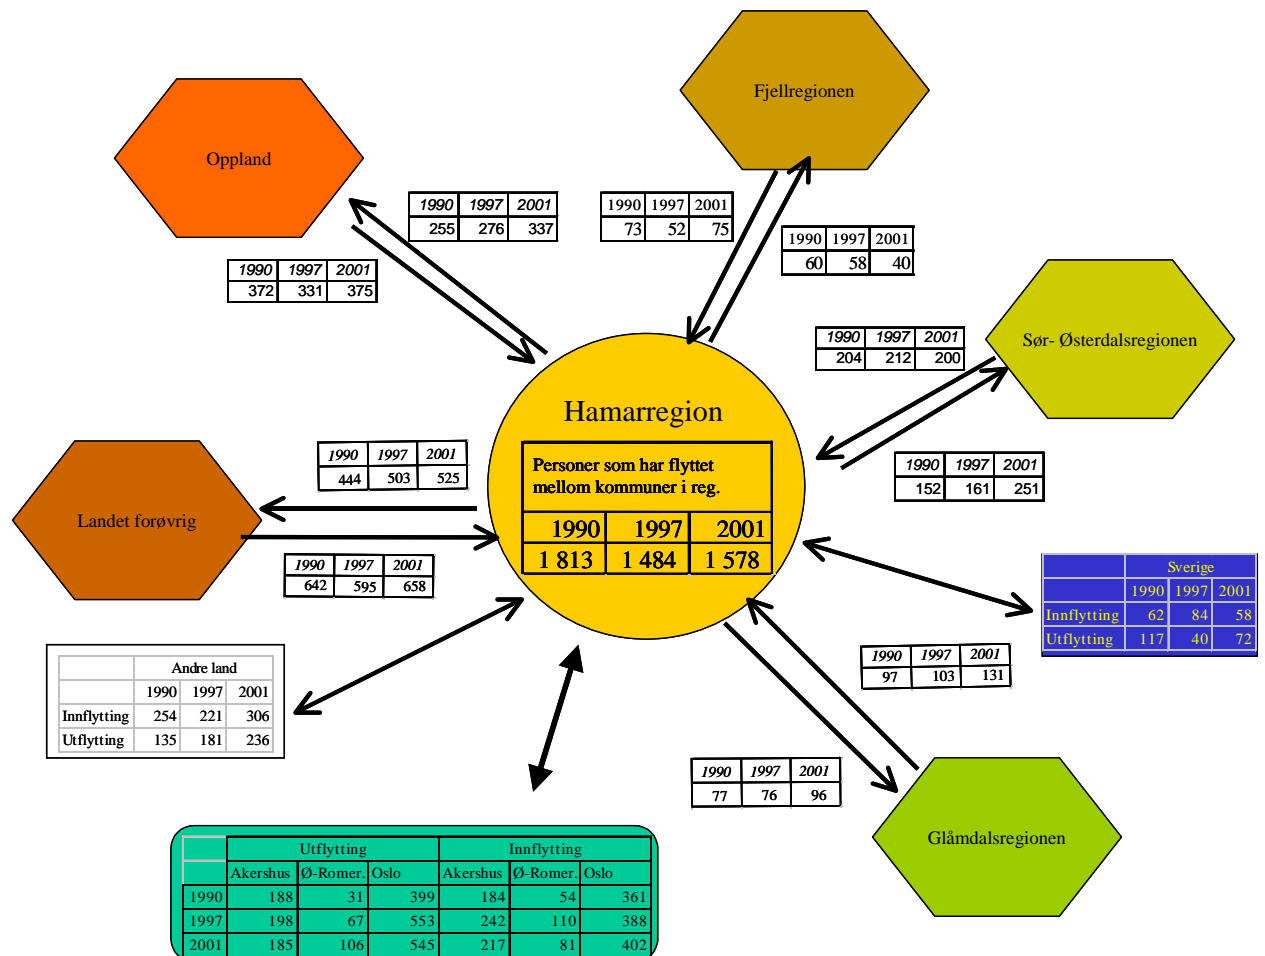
Oppland

| 1990 | 1997 | 2001 |
|---|---|---|
| 255 | 276 | 337 |

| 1990 | 1997 | 2001 |
|---|---|---|
| 372 | 331 | 375 |

Fjellregionen

| 1990 | 1997 | 2001 |
|---|---|---|
| 73 | 52 | 75 |

| 1990 | 1997 | 2001 |
|---|---|---|
| 60 | 58 | 40 |

Sør- Østerdalsregionen

| 1990 | 1997 | 2001 |
|---|---|---|
| 204 | 212 | 200 |

| 1990 | 1997 | 2001 |
|---|---|---|
| 152 | 161 | 251 |

Hamarregion

Personer som har flyttet mellom kommuner i reg.

| 1990 | 1997 | 2001 |
|---|---|---|
| 1 813 | 1 484 | 1 578 |

Landet forøvrig

| 1990 | 1997 | 2001 |
|---|---|---|
| 444 | 503 | 525 |

| 1990 | 1997 | 2001 |
|---|---|---|
| 642 | 595 | 658 |

| | Sverige | | |
|---|---|---|---|
| | 1990 | 1997 | 2001 |
| Innflytting | 62 | 84 | 58 |
| Utflytting | 117 | 40 | 72 |

| 1990 | 1997 | 2001 |
|---|---|---|
| 97 | 103 | 131 |

| | Andre land | | |
|---|---|---|---|
| | 1990 | 1997 | 2001 |
| Innflytting | 254 | 221 | 306 |
| Utflytting | 135 | 181 | 236 |

| 1990 | 1997 | 2001 |
|---|---|---|
| 77 | 76 | 96 |

Glåmdalsregionen

| | Utflytting | | | Innflytting | | |
|---|---|---|---|---|---|---|
| | Akershus | Ø-Romer. | Oslo | Akershus | Ø-Romer. | Oslo |
| 1990 | 188 | 31 | 399 | 184 | 54 | 361 |
| 1997 | 198 | 67 | 553 | 242 | 110 | 388 |
| 2001 | 185 | 106 | 545 | 217 | 81 | 402 |